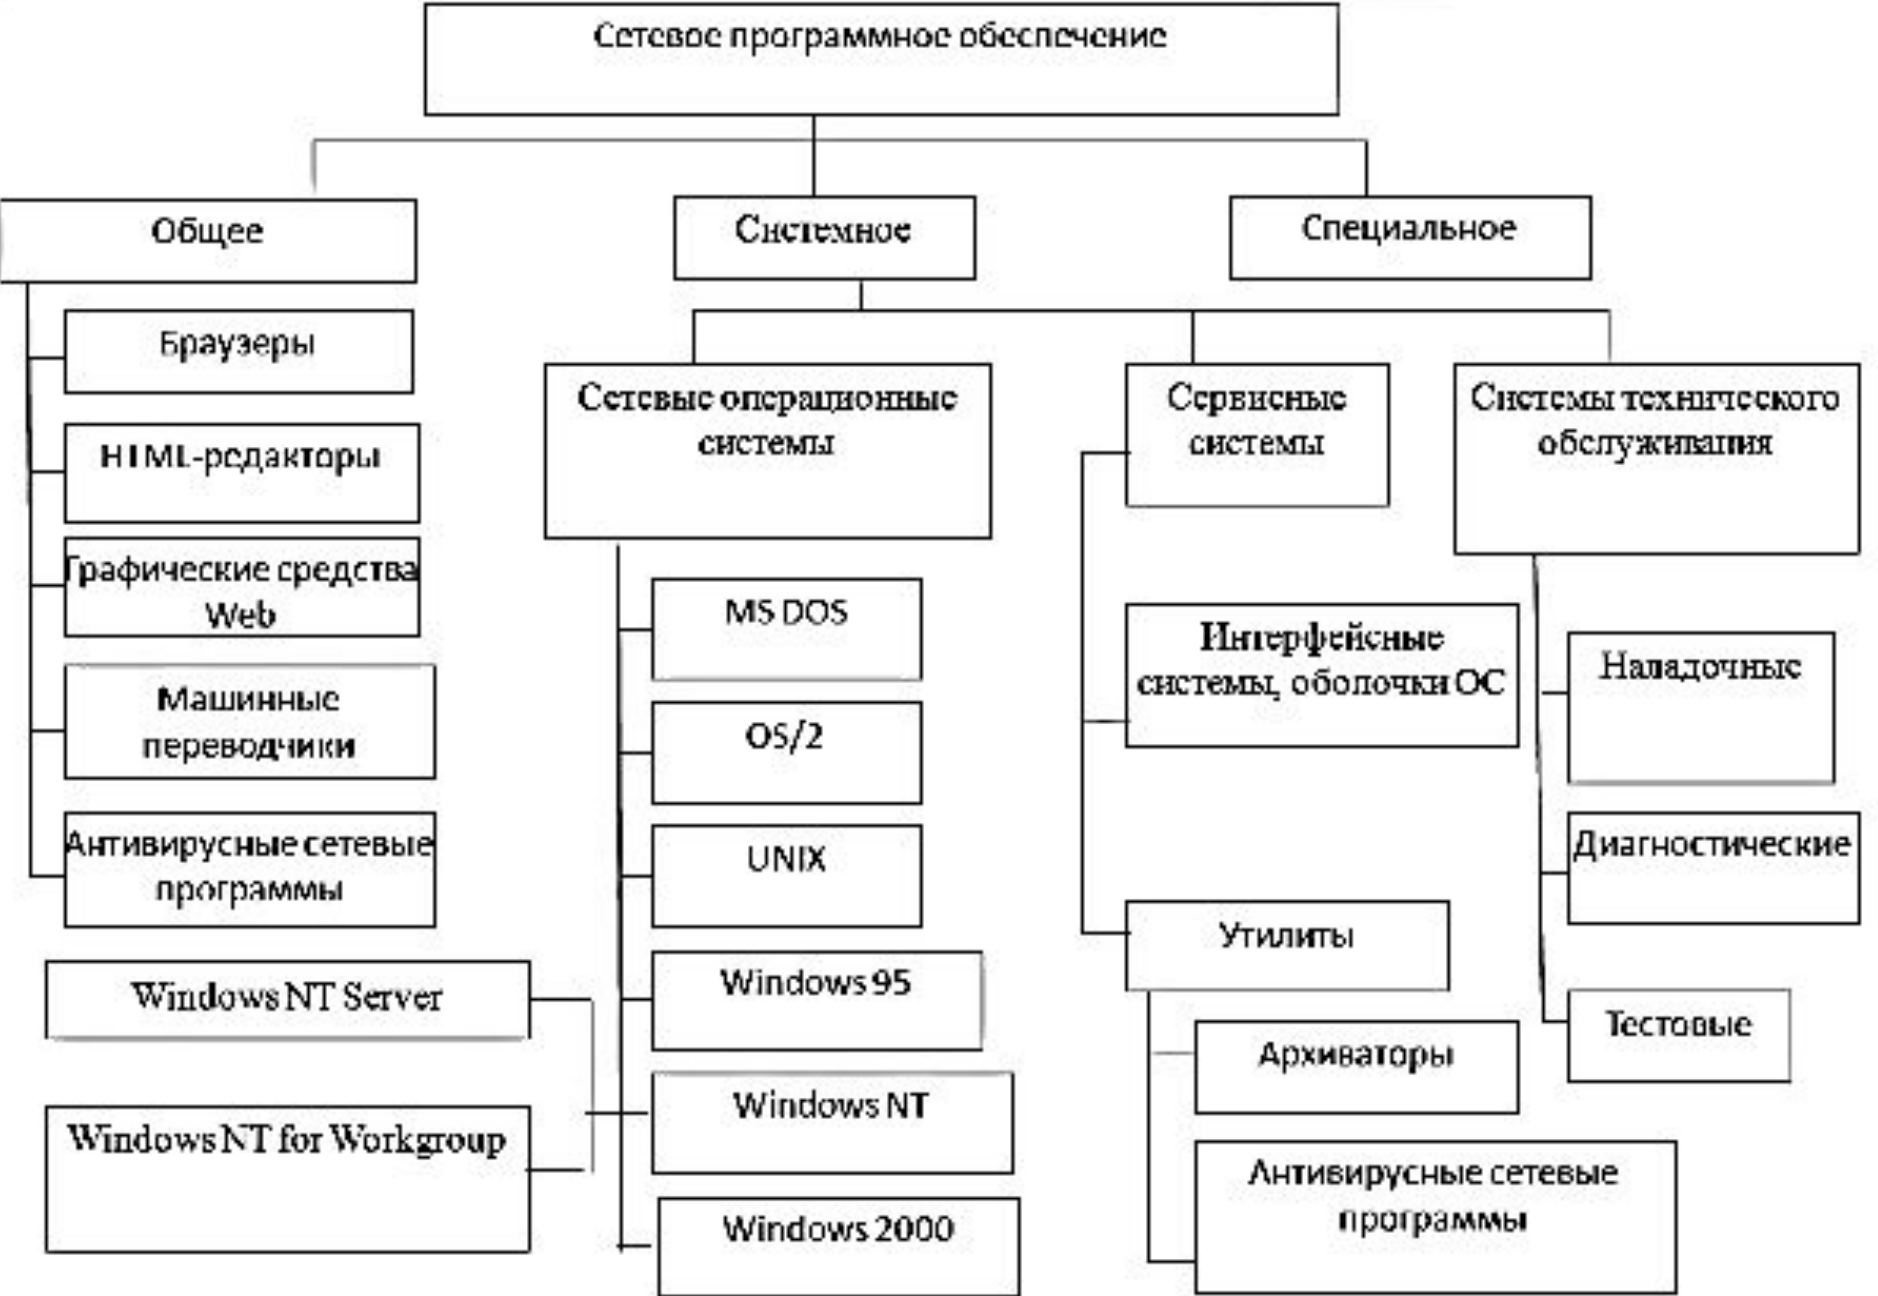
Сетевое программное обеспечение

Общее

Системное

Специальное

Браузеры

HTML-редакторы

Графические средства Web

Машинные переводчики

Антивирусные сетевые программы

Сетевые операционные системы

MS DOS

OS/2

UNIX

Windows 95

Windows NT

Windows 2000

Windows NT Server

Windows NT for Workgroup

Сервисные системы

Интерфейсные системы, оболочки ОС

Утилиты

Архиваторы

Антивирусные сетевые программы

Системы технического обслуживания

Наладочные

Диагностические

Тестовые